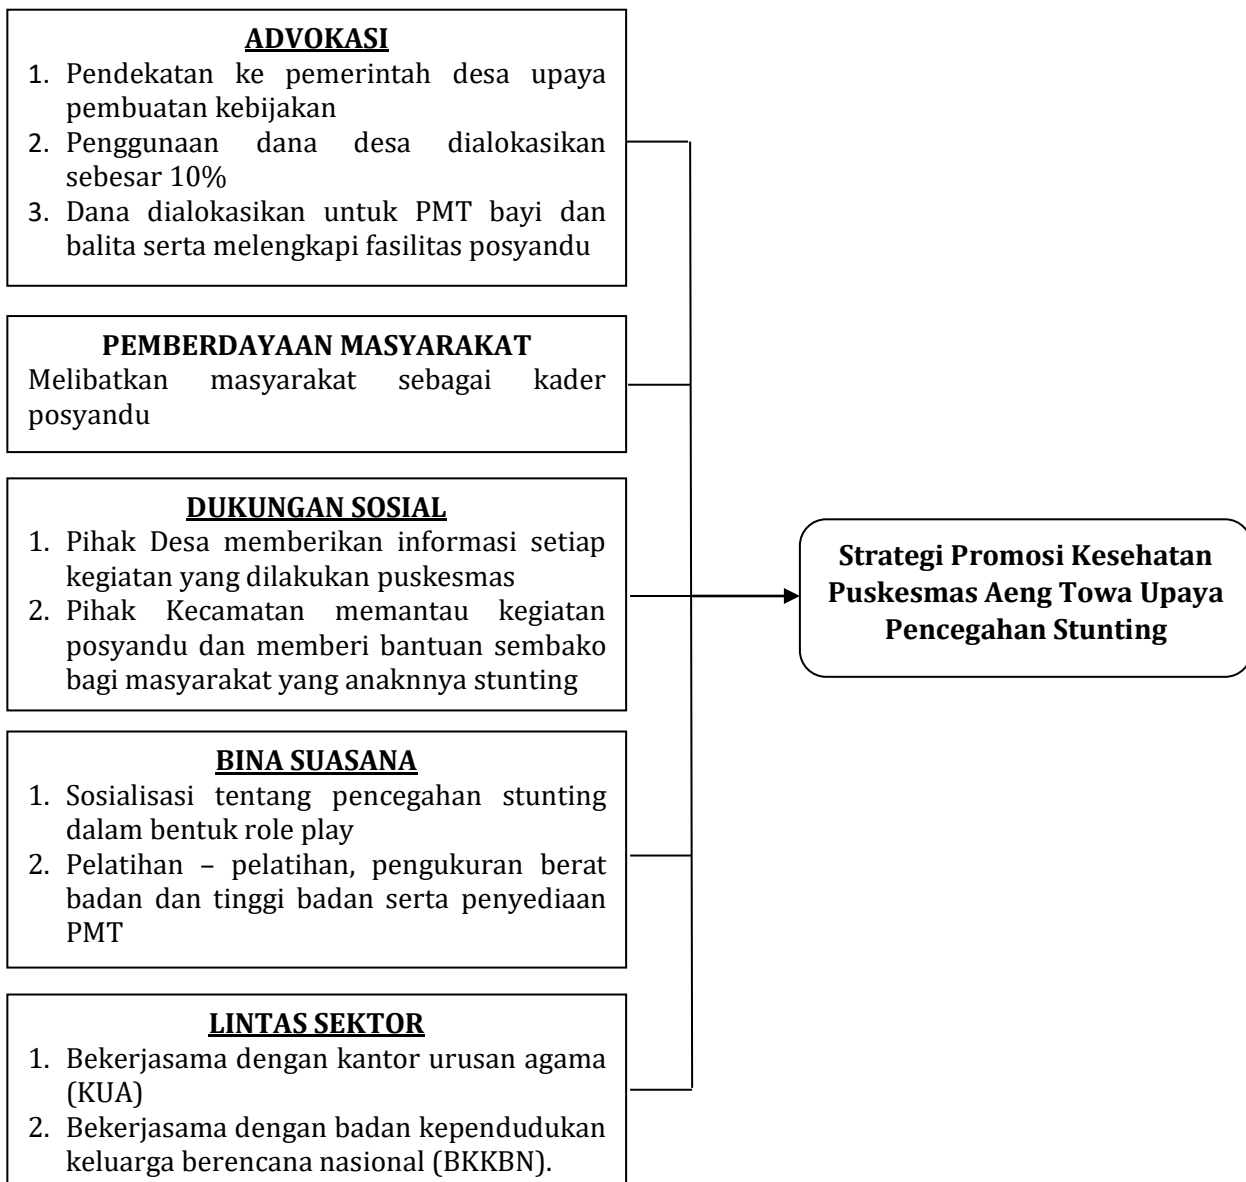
ADVOKASI

1. Pendekatan ke pemerintah desa upaya pembuatan kebijakan
2. Penggunaan dana desa dialokasikan sebesar 10%
3. Dana dialokasikan untuk PMT bayi dan balita serta melengkapi fasilitas posyandu

PEMBERDAYAAN MASYARAKAT

Melibatkan masyarakat sebagai kader posyandu

DUKUNGAN SOSIAL

1. Pihak Desa memberikan informasi setiap kegiatan yang dilakukan puskesmas
2. Pihak Kecamatan memantau kegiatan posyandu dan memberi bantuan sembako bagi masyarakat yang anaknnya stunting

BINA SUASANA

1. Sosialisasi tentang pencegahan stunting dalam bentuk role play
2. Pelatihan – pelatihan, pengukuran berat badan dan tinggi badan serta penyediaan PMT

LINTAS SEKTOR

1. Bekerjasama dengan kantor urusan agama (KUA)
2. Bekerjasama dengan badan kependudukan keluarga berencana nasional (BKKBN).

Strategi Promosi Kesehatan Puskesmas Aeng Towa Upaya Pencegahan Stunting